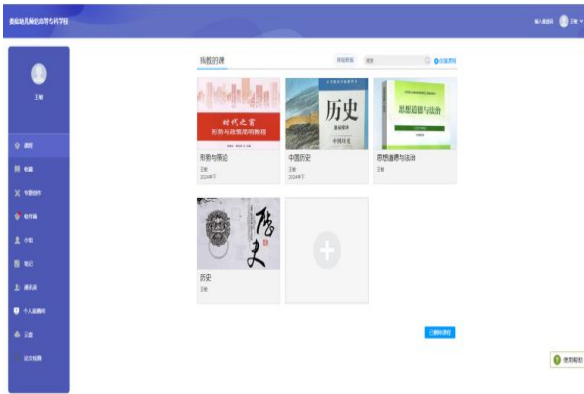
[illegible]

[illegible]

王俊

课程

收藏

专题创作

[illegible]

小组

笔记

通讯录

个人资源库

云盘

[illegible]

我教的课

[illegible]

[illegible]

新建课程

时代之音

形势与政策简明教程

形势与政策

王俊

2024春节

历史

中国历史

王俊

2024秋节

思想道德与法治

思想道德与法治

王俊

历史

历史

王俊

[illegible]

使用帮助